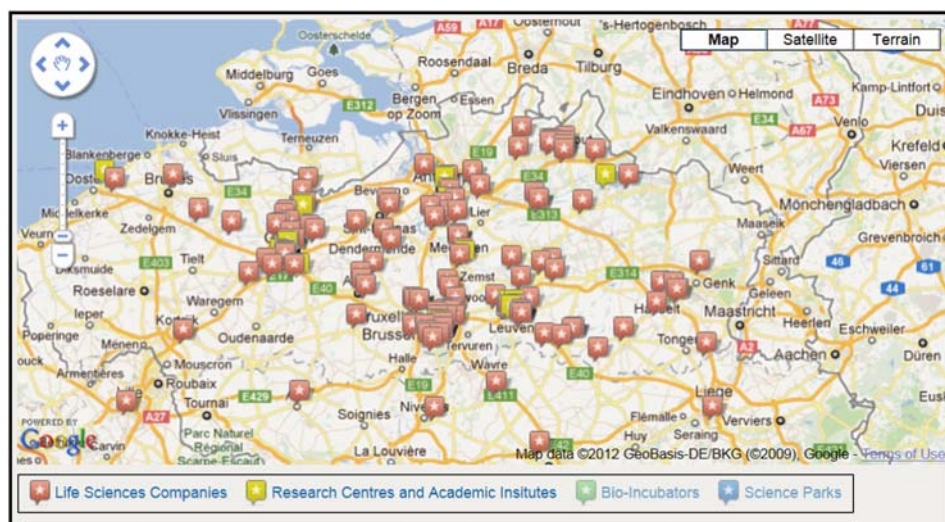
Map Satellite Terrain

Oosterschelde
A59 A17 Oosterhout 's-Hertogenbosch A2
Roosendaal Breda Tilburg
Middelburg Goes
Eindhoven Helmond A73 Kamp-Lintfort
Vlissingen E312 Bergen op Zoom Essen E34 Duis
Knokke-Heist Terneuzen Valkenswaard A67 Venlo Krefeld
Blankenberge Sluis E19 Weert Viersen
Oostende Brugge E34
Middelkerke Zedelgem E34 Beveren Antwerpen Lier E313 Mönchengladbach
Veurne Dendermonde Mechelen Maaseik Grevenbroich
Diksmuide Tielt E403 E17 E40 Zemst E314 Sittard 46 61
Roeselare Waregem Genk Geleen 44
Ieper Kortrijk Oudenaarde Brussel Leuven Hasselt Maastricht Heerlen Eschweiler
Poperinge Menen Mouscron Tongeren
Armentières Roubaix Halle Wavre E40 Aachen Düren
A27 Tournai E429 E19 E411 Liège Eus
Soignies Nivelles Flémalle Verviers
POWERED BY Google Parc Naturel Régional Scarpe-Escaut La Louvière E42 Huy Seraing
Map data ©2012 GeoBasis-DE/BKG (©2009), Google - Terms of Use

Life Sciences Companies Research Centres and Academic Insitutes Bio-Incubators Science Parks